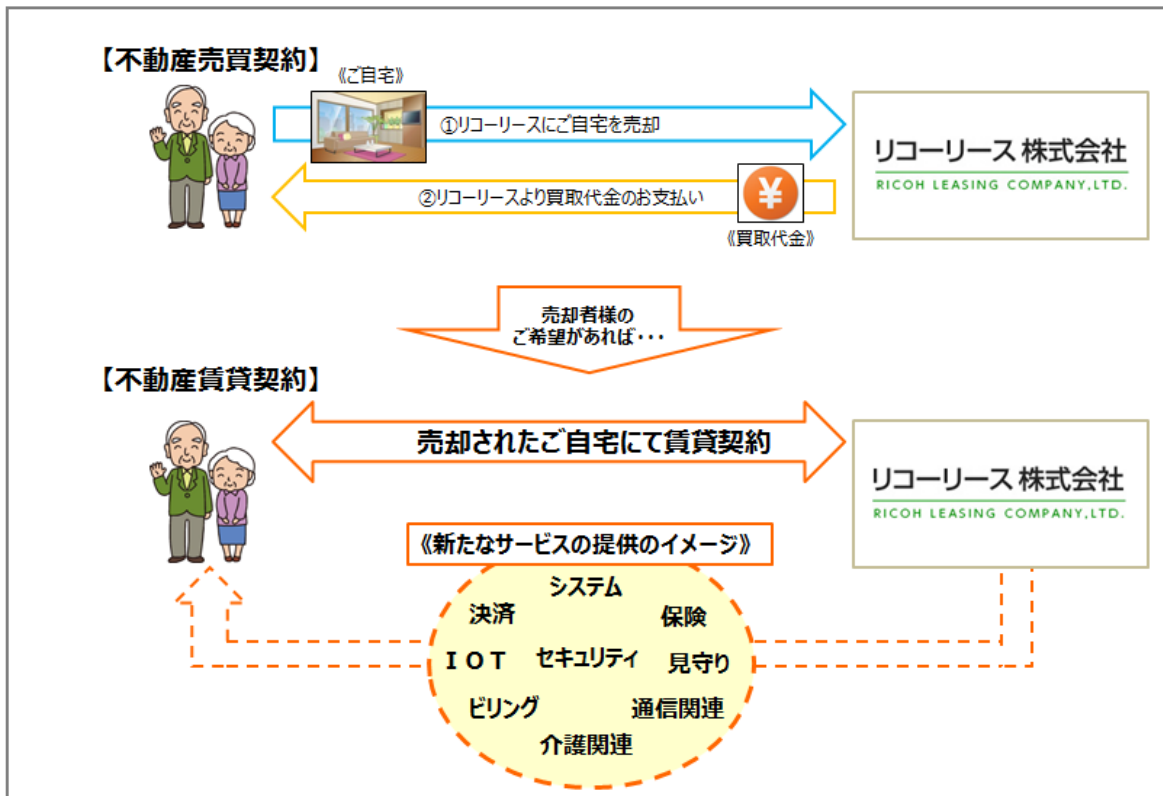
【不動産売買契約】

《ご自宅》

①リコーリースにご自宅を売却

リコーリース 株式会社
RICOH LEASING COMPANY,LTD.

②リコーリースより買取代金のお支払い

¥

《買取代金》

売却者様の
ご希望があれば・・・

【不動産賃貸契約】

売却されたご自宅にて賃貸契約

リコーリース 株式会社
RICOH LEASING COMPANY,LTD.

《新たなサービスの提供のイメージ》

システム
決済
保険
IOT
セキュリティ
見守り
ビリング
通信関連
介護関連